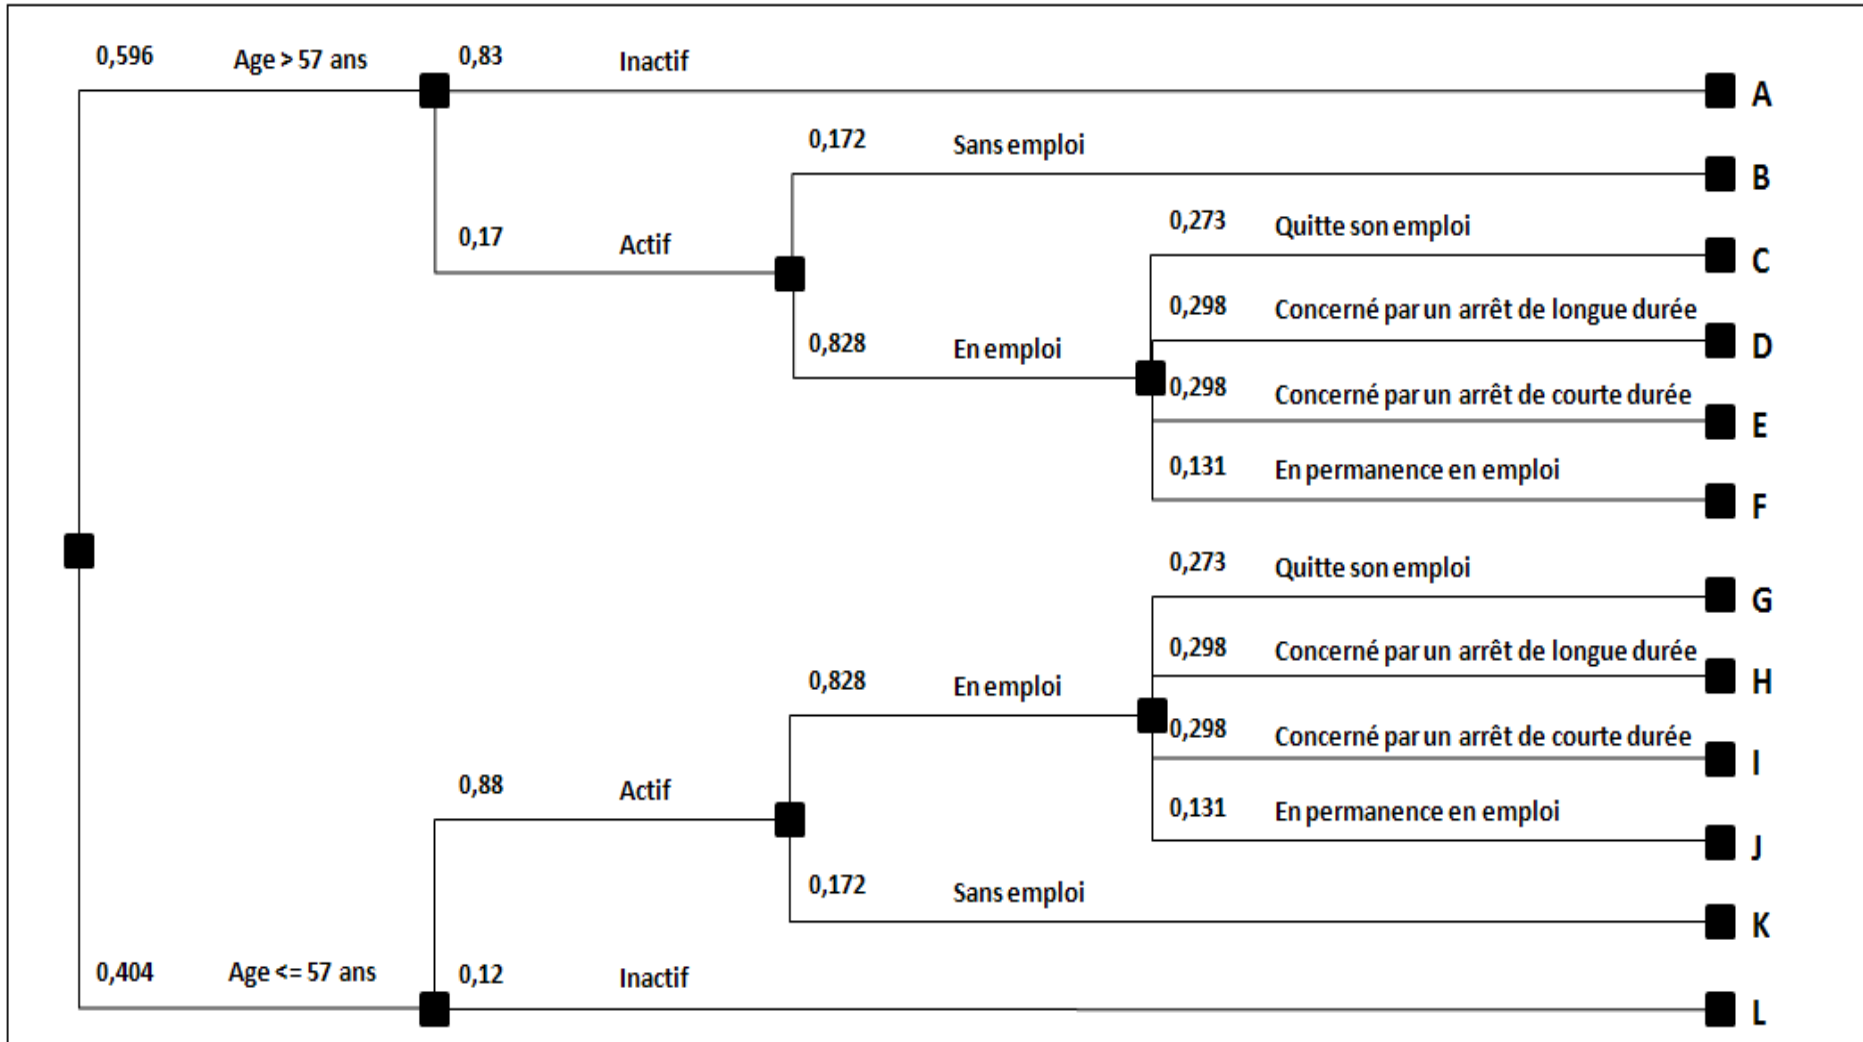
0,596 Age > 57 ans 0,83 Inactif A

0,172 Sans emploi B

0,17 Actif

0,273 Quitte son emploi C

0,298 Concerné par un arrêt de longue durée D

0,828 En emploi

0,298 Concerné par un arrêt de courte durée E

0,131 En permanence en emploi F

0,273 Quitte son emploi G

0,298 Concerné par un arrêt de longue durée H

0,828 En emploi

0,298 Concerné par un arrêt de courte durée I

0,88 Actif

0,131 En permanence en emploi J

0,172 Sans emploi K

0,404 Age <= 57 ans 0,12 Inactif L